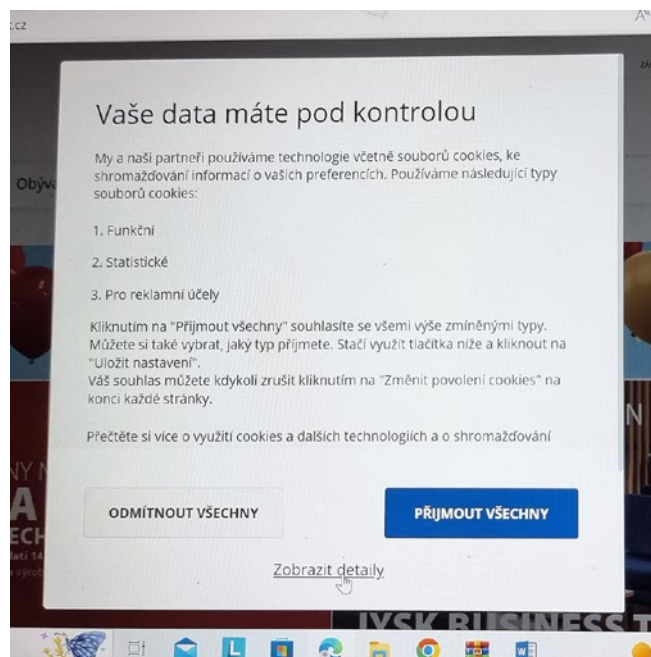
.cz

Obýv

Vaše data máte pod kontrolou

My a naši partneři používáme technologie včetně souborů cookies, ke shromažďování informací o vašich preferencích. Používáme následující typy souborů cookies:

1. Funkční

2. Statistické

3. Pro reklamní účely

Kliknutím na "Přijmout všechny" souhlasíte se všemi výše zmíněnými typy. Můžete si také vybrat, jaký typ přijmete. Stačí využít tlačítka níže a kliknout na "Uložit nastavení".
Váš souhlas můžete kdykoli zrušit kliknutím na "Změnit povolení cookies" na konci každé stránky.

Přečtěte si více o využití cookies a dalších technologiích a o shromažďování

ODMÍTNOUT VŠECHNY

PŘIJMOUT VŠECHNY

Zobrazit detaily

JYSK BUSINESS